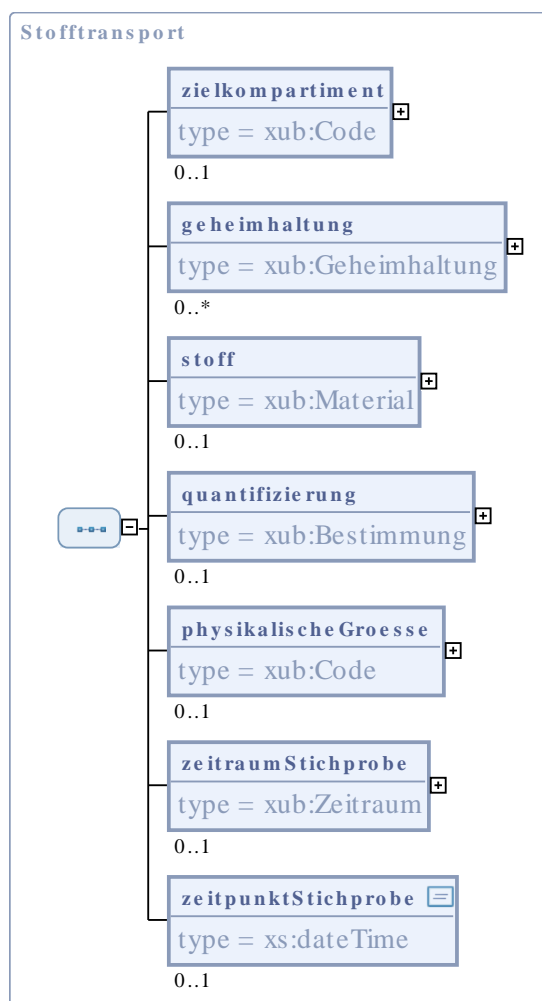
Stofftransport

zielkompartiment
type = xub:Code
0..1

geheimhaltung
type = xub:Geheimhaltung
0..*

stoff
type = xub:Material
0..1

quantifizierung
type = xub:Bestimmung
0..1

physikalischeGroesse
type = xub:Code
0..1

zeitraumStichprobe
type = xub:Zeitraum
0..1

zeitpunktStichprobe
type = xs:dateTime
0..1